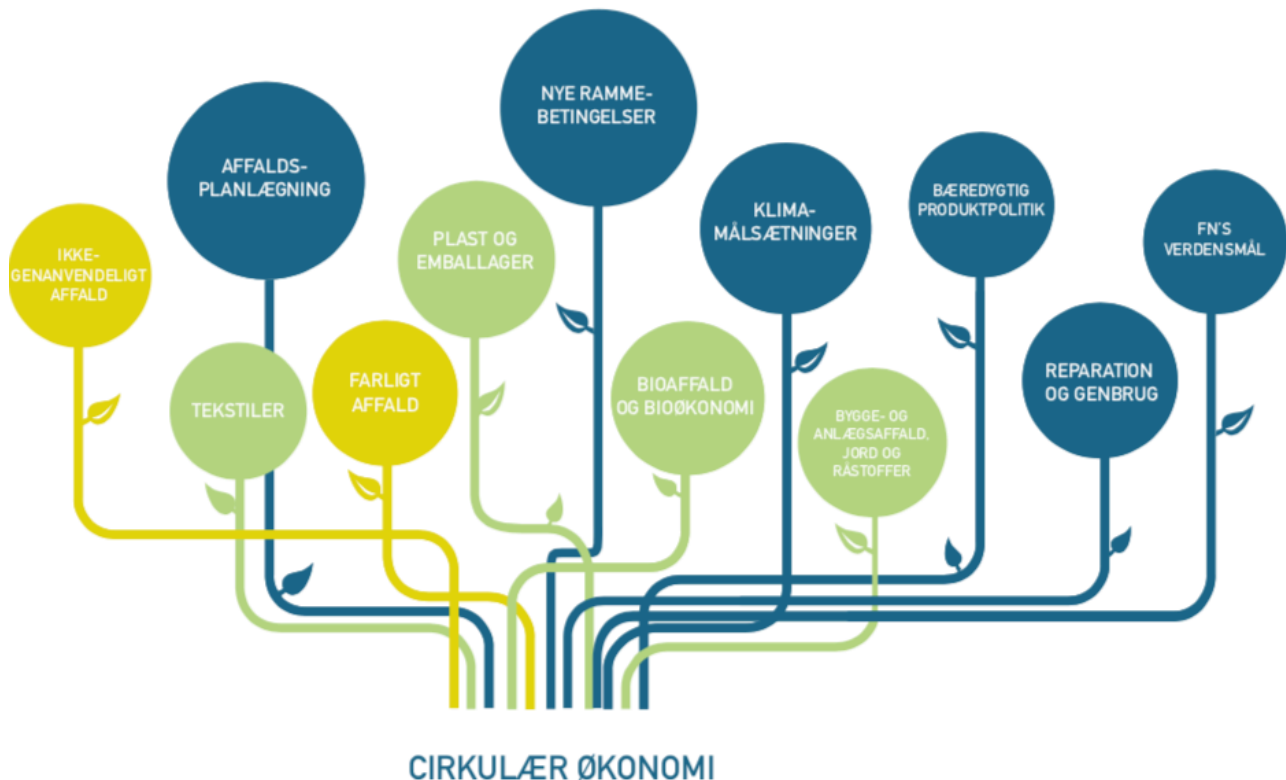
NYE RAMMEBETINGELSER

AFFALDSPLANLÆGNING

KLIMAMÅLSÆTNINGER

BÆREDYGTIG PRODUKTPOLITIK

FN'S VERDENSMÅL

IKKEGENANVENDELIGT AFFALD

PLAST OG EMBALLAGER

TEKSTILER

FARLIGT AFFALD

BIOAFFALD OG BIOØKONOMI

BYGGE- OG ANLÆGSAFFALD, JORD OG RÅSTOFFER

REPARATION OG GENBRUG

CIRKULÆR ØKONOMI